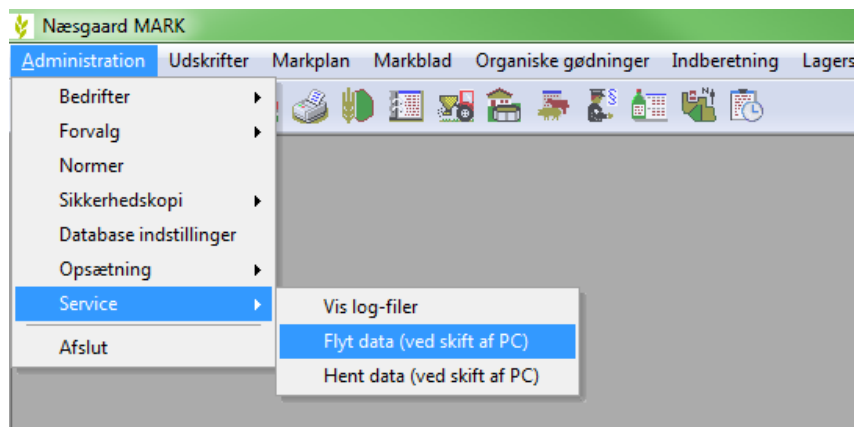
Næsgaard MARK

Administration Udskrifter Markplan Markblad Organiske gødninger Indberetning Lagers

Bedrifter
Forvalg
Normer
Sikkerhedskopi
Database indstillinger
Opsætning
Service
Afslut

Vis log-filer
Flyt data (ved skift af PC)
Hent data (ved skift af PC)